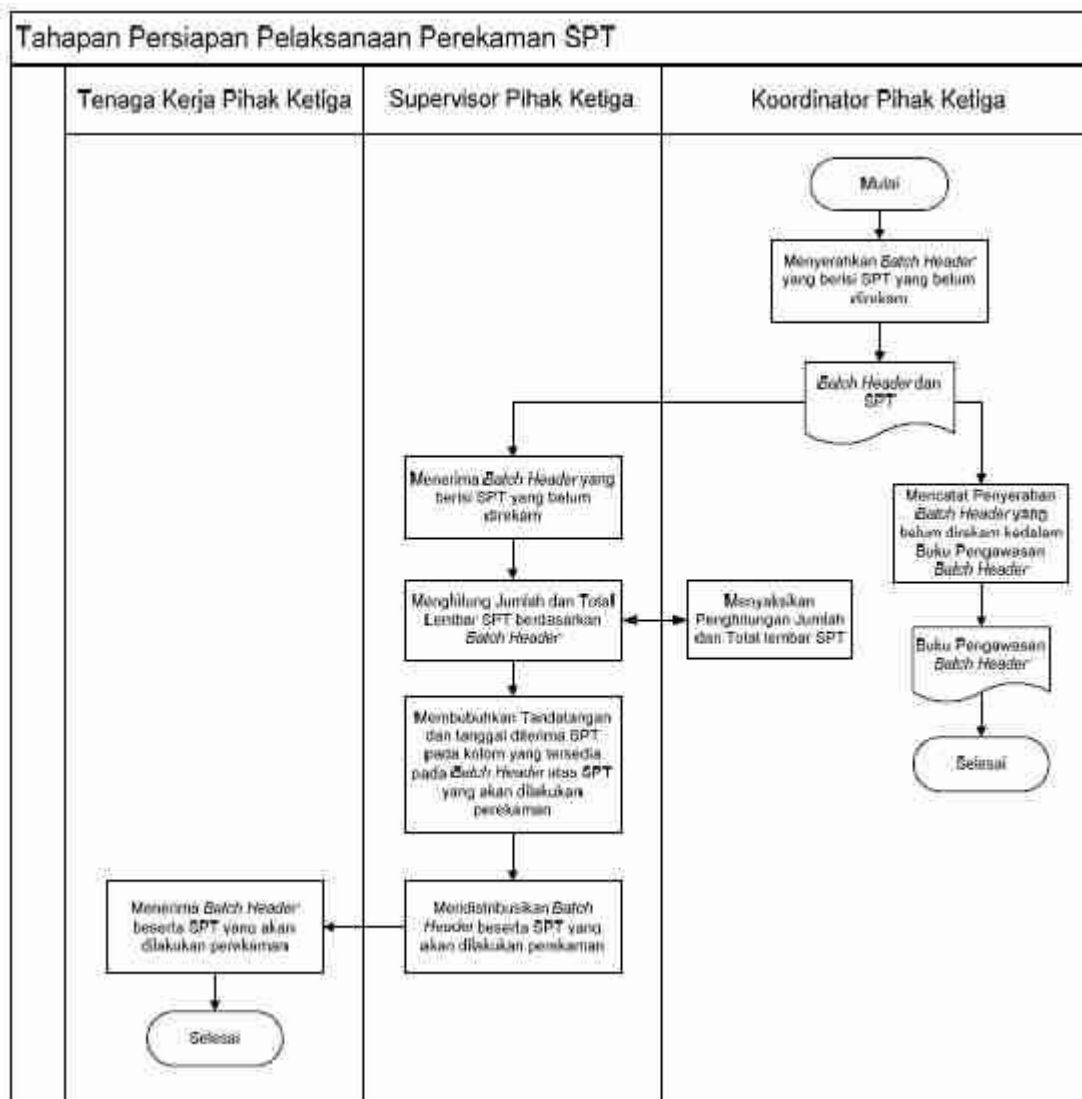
Tahapan Persiapan Pelaksanaan Perekaman SPT

Tenaga Kerja Pihak Ketiga

Supervisor Pihak Ketiga

Koordinator Pihak Ketiga

Mulai

Menyerahkan *Batch Header* yang berisi SPT yang belum direkam

*Batch Header* dan SPT

Menerima *Batch Header* yang berisi SPT yang belum direkam

Mencatat Penyerahan *Batch Header* yang belum direkam kedalam Buku Pengawasan *Batch Header*

Menghitung Jumlah dan Total Lembar SPT berdasarkan *Batch Header*

Menyaksikan Penghitungan Jumlah dan Total lembar SPT

Buku Pengawasan *Batch Header*

Membubuhkan Tandatangan dan tanggal diterima SPT pada kolom yang tersedia pada *Batch Header* atas SPT yang akan dilakukan perekaman

Selesai

Menerima *Batch Header* beserta SPT yang akan dilakukan perekaman

Mendistribusikan *Batch Header* beserta SPT yang akan dilakukan perekaman

Selesai